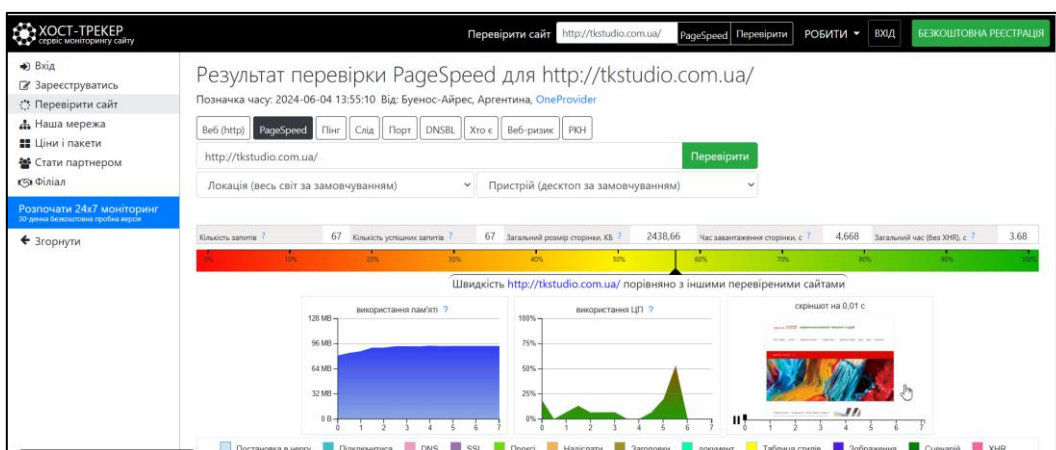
ХОСТ-ТРЕКЕР
сервіс моніторингу сайту

Перевірити сайт http://tkstudio.com.ua/ PageSpeed Перевірити РОБИТИ ВХІД БЕЗКОШТОВНА РЕЄСТРАЦІЯ

Вхід
Зареєструватись
Перевірити сайт
Наша мережа
Ціни і пакети
Стати партнером
Філіал
Розпочати 24x7 моніторинг
30-денна безкоштовна пробна версія
Згорнути

Результат перевірки PageSpeed для http://tkstudio.com.ua/

Позначка часу: 2024-06-04 13:55:10 Від: Буенос-Айрес, Аргентина, OneProvider

Веб (http) PageSpeed Пінг Слід Порт DNSBL Хто є Веб-ризик РКН

http://tkstudio.com.ua/ Перевірити

Локація (весь світ за замовчуванням) Пристрій (десктоп за замовчуванням)

| Кількість запитів ? | 67 | Кількість успішних запитів ? | 67 | Загальний розмір сторінки, КБ ? | 2438,66 | Час завантаження сторінки, с ? | 4,668 | Загальний час (без XHR), с ? | 3.68 |
|---|---|---|---|---|---|---|---|---|---|

0% 10% 20% 30% 40% 50% 60% 70% 80% 90% 100%

Швидкість http://tkstudio.com.ua/ порівняно з іншими перевіреними сайтами

використання пам'яті ?
128 MB 96 MB 64 MB 32 MB 0 B
0 1 2 3 4 5 6 7

використання ЦП ?
100% 75% 50% 25% 0%
0 1 2 3 4 5 6 7

скріншот на 0,01 с
0 1 2 3 4 5 6 7

Постановка в чергу Підключитися DNS SSL Проксі Надіслати Заголовки документ Таблиця стилів Зображення Сценарій XHR